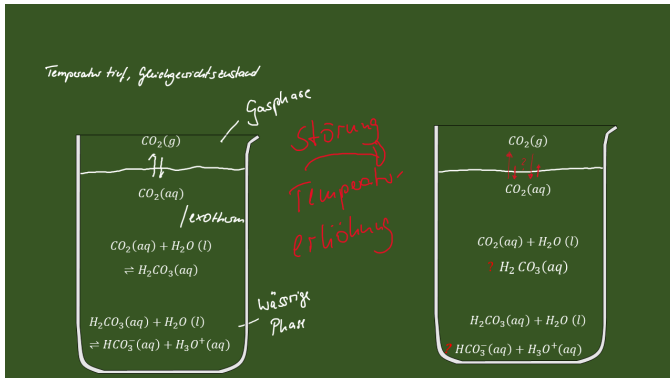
Temperatur tief, Gleichgewichtszustand

Gasphase

$CO_2(g)$

$\rightleftharpoons$

$CO_2(aq)$

exotherm

$CO_2(aq) + H_2O\ (l)$

$\rightleftharpoons H_2CO_3(aq)$

wässrige Phase

$H_2CO_3(aq) + H_2O\ (l)$

$\rightleftharpoons HCO_3^-(aq) + H_3O^+(aq)$

Störung

Temperatur-erhöhung

$CO_2(g)$

$CO_2(aq)$

$CO_2(aq) + H_2O\ (l)$

$H_2\ CO_3(aq)$

$H_2CO_3(aq) + H_2O\ (l)$

$HCO_3^-(aq) + H_3O^+(aq)$